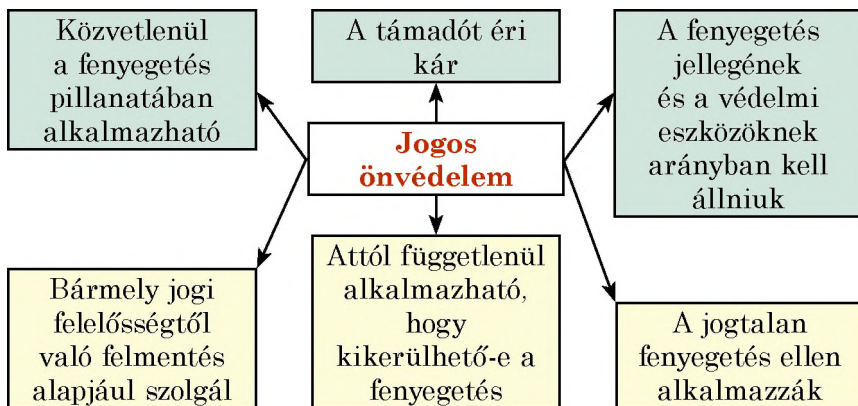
Közvetlenül a fenyegetés pillanatában alkalmazható

A támadót éri kár

A fenyegetés jellegének és a védelmi eszközöknek arányban kell állniuk

Jogos önvédelem

Bármely jogi felelősségtől való felmentés alapjául szolgál

Attól függetlenül alkalmazható, hogy kikerülhető-e a fenyegetés

A jogtalan fenyegetés ellen alkalmazzák